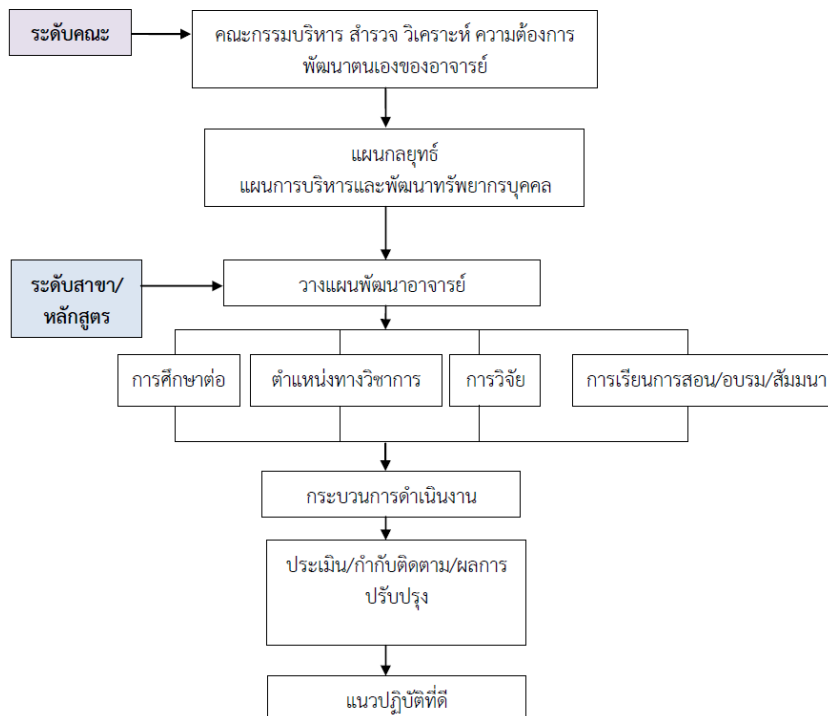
ระดับคณะ

คณะกรรมบริหาร สำรวจ วิเคราะห์ ความต้องการ พัฒนาตนเองของอาจารย์

แผนกลยุทธ์
แผนการบริหารและพัฒนาทรัพยากรบุคคล

ระดับสาขา/หลักสูตร

วางแผนพัฒนาอาจารย์

การศึกษาต่อ

ตำแหน่งทางวิชาการ

การวิจัย

การเรียนการสอน/อบรม/สัมมนา

กระบวนการดำเนินงาน

ประเมิน/กำกับติดตาม/ผลการปรับปรุง

แนวปฏิบัติที่ดี